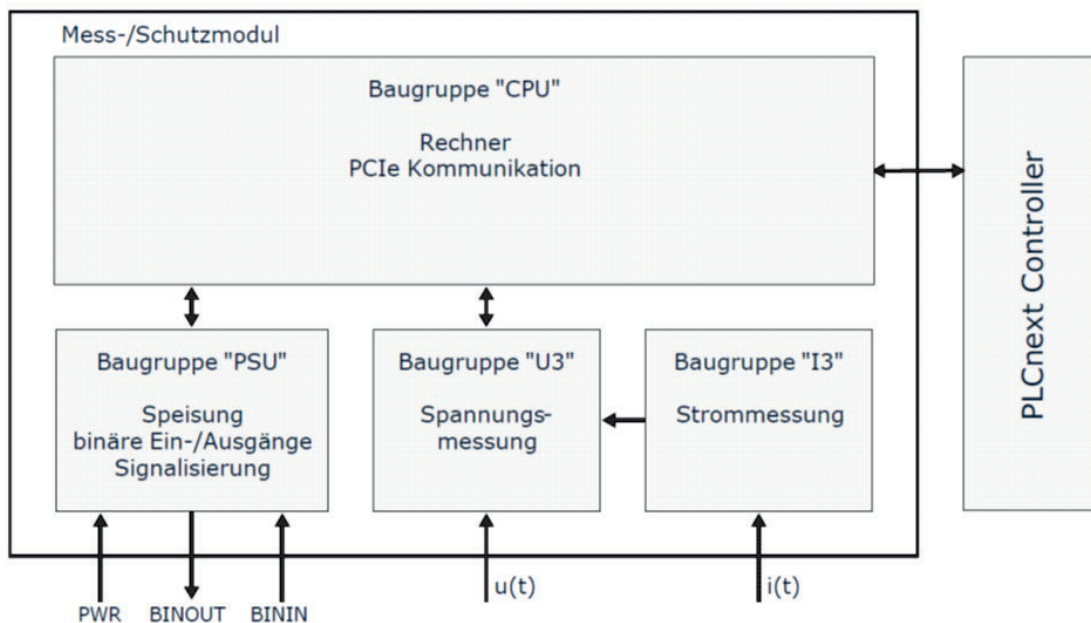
Mess-/Schutzmodul

Baugruppe "CPU"

Rechner
PCIe Kommunikation

PLCnext Controller

Baugruppe "PSU"

Speisung
binäre Ein-/Ausgänge
Signalisierung

Baugruppe "U3"

Spannungsmessung

Baugruppe "I3"

Strommessung

PWR BINOUT BININ

u(t)

i(t)